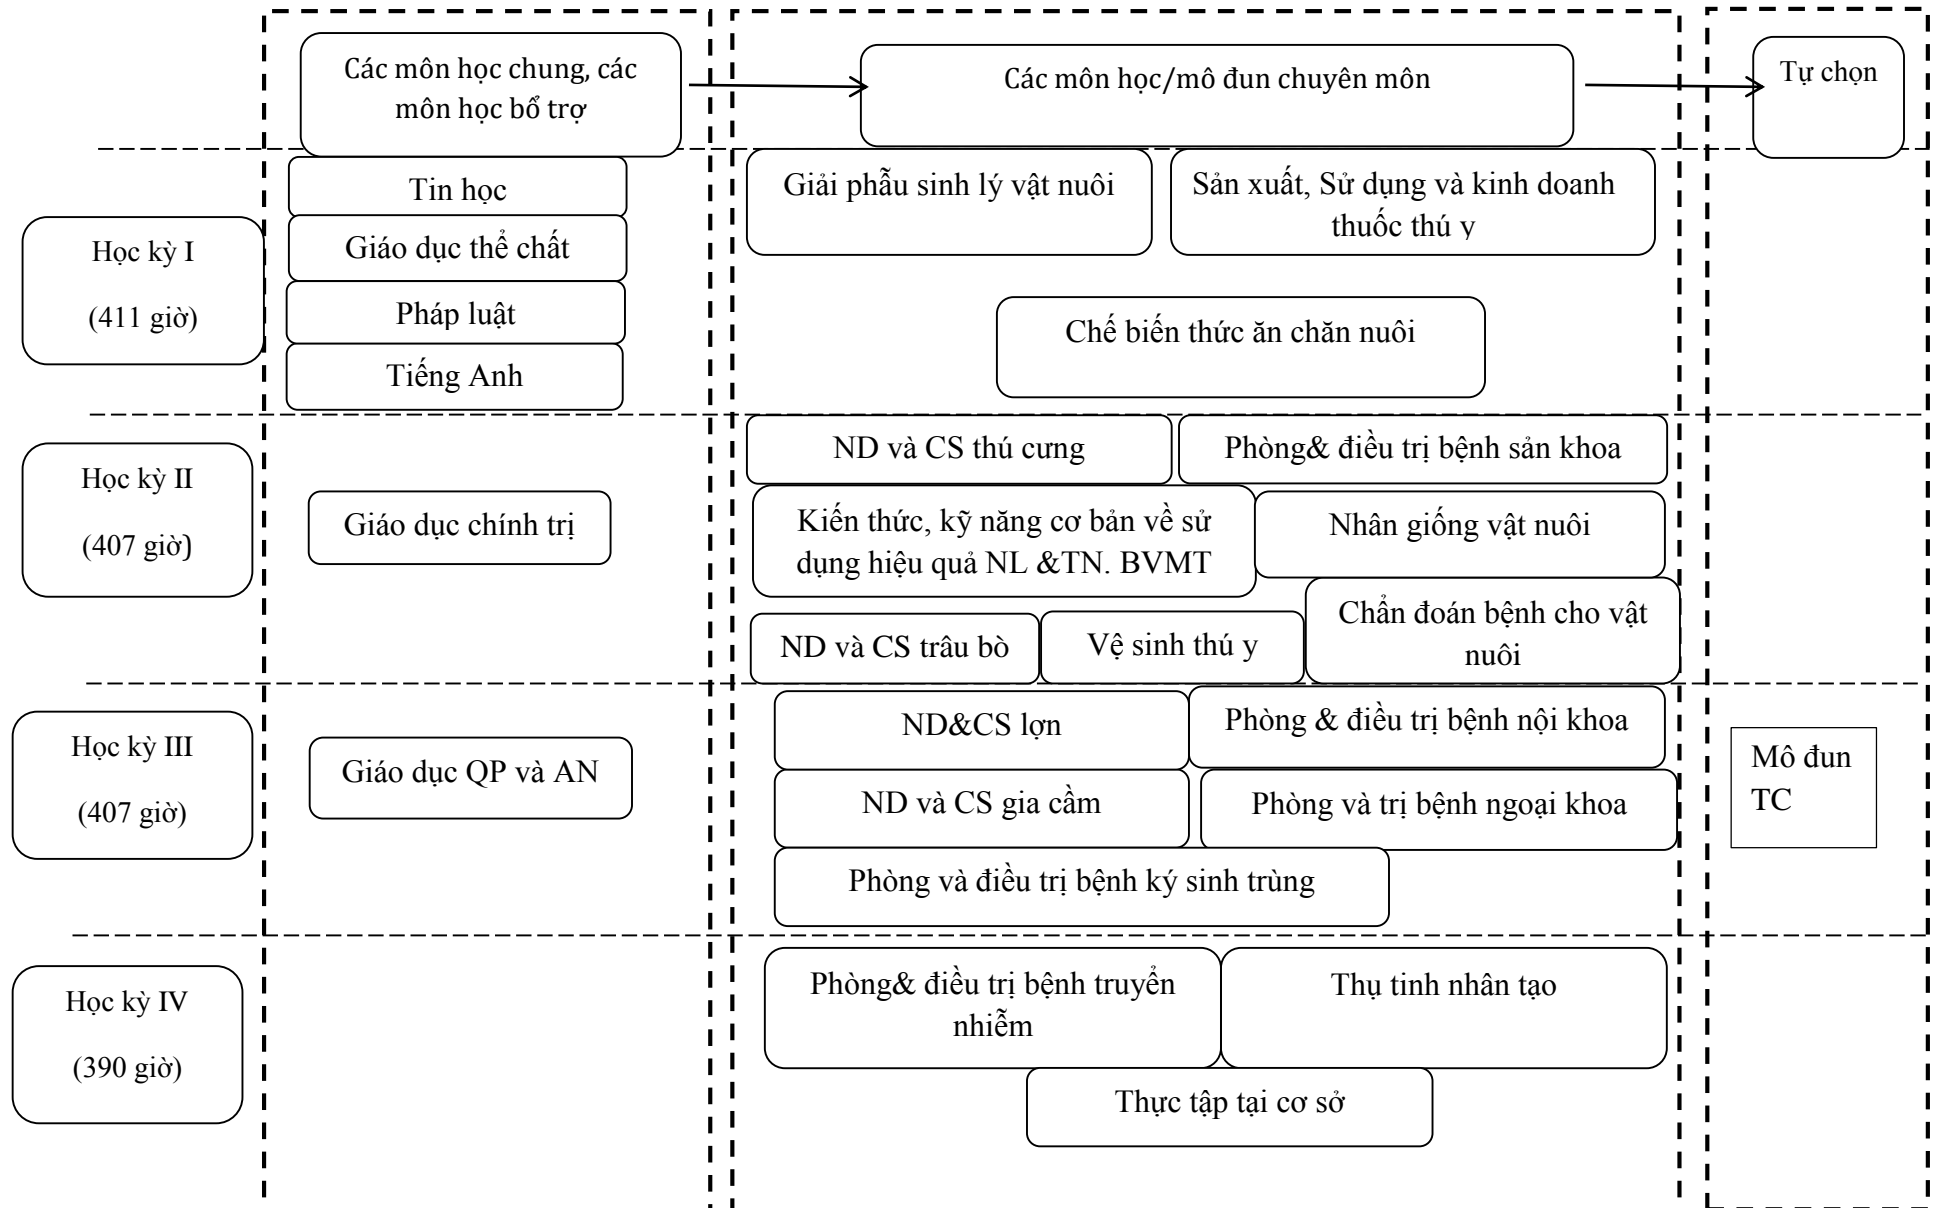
Các môn học chung, các môn học bổ trợ

Các môn học/mô đun chuyên môn

Tự chọn

Học kỳ I

(411 giờ)

Tin học

Giáo dục thể chất

Pháp luật

Tiếng Anh

Giải phẫu sinh lý vật nuôi

Sản xuất, Sử dụng và kinh doanh thuốc thú y

Chế biến thức ăn chăn nuôi

Học kỳ II

(407 giờ)

Giáo dục chính trị

ND và CS thú cưng

Phòng& điều trị bệnh sản khoa

Kiến thức, kỹ năng cơ bản về sử dụng hiệu quả NL &TN. BVMT

Nhân giống vật nuôi

ND và CS trâu bò

Vệ sinh thú y

Chẩn đoán bệnh cho vật nuôi

Học kỳ III

(407 giờ)

Giáo dục QP và AN

ND&CS lợn

Phòng & điều trị bệnh nội khoa

ND và CS gia cầm

Phòng và trị bệnh ngoại khoa

Phòng và điều trị bệnh ký sinh trùng

Mô đun TC

Học kỳ IV

(390 giờ)

Phòng& điều trị bệnh truyền nhiễm

Thụ tinh nhân tạo

Thực tập tại cơ sở